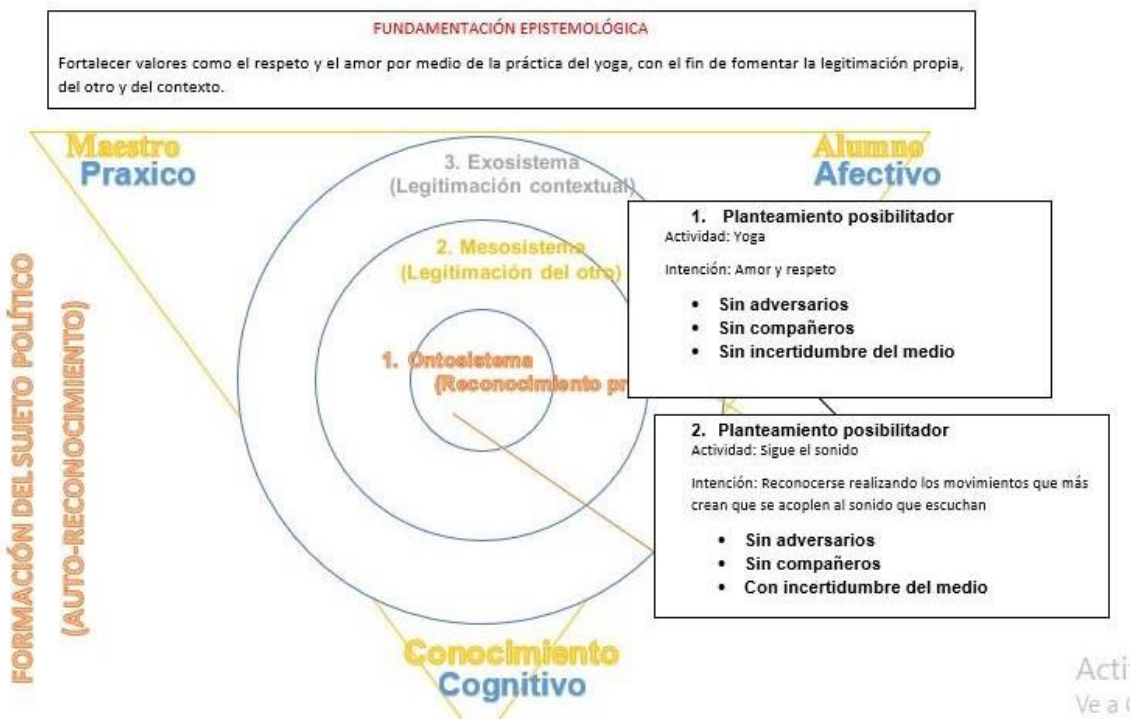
FUNDAMENTACIÓN EPISTEMOLÓGICA

Fortalecer valores como el respeto y el amor por medio de la práctica del yoga, con el fin de fomentar la legitimación propia, del otro y del contexto.

Maestro
Praxico

Alumno
Afectivo

3. Exosistema
(Legitimación contextual)

2. Mesosistema
(Legitimación del otro)

1. Ontosistema
(Reconocimiento pr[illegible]

1. Planteamiento posibilitador
Actividad: Yoga

Intención: Amor y respeto

• Sin adversarios
• Sin compañeros
• Sin incertidumbre del medio

2. Planteamiento posibilitador
Actividad: Sigue el sonido

Intención: Reconocerse realizando los movimientos que más crean que se acoplen al sonido que escuchan

• Sin adversarios
• Sin compañeros
• Con incertidumbre del medio

FORMACIÓN DEL SUJETO POLÍTICO
(AUTO-RECONOCIMIENTO)

Conocimiento
Cognitivo

Acti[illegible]
Ve a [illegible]